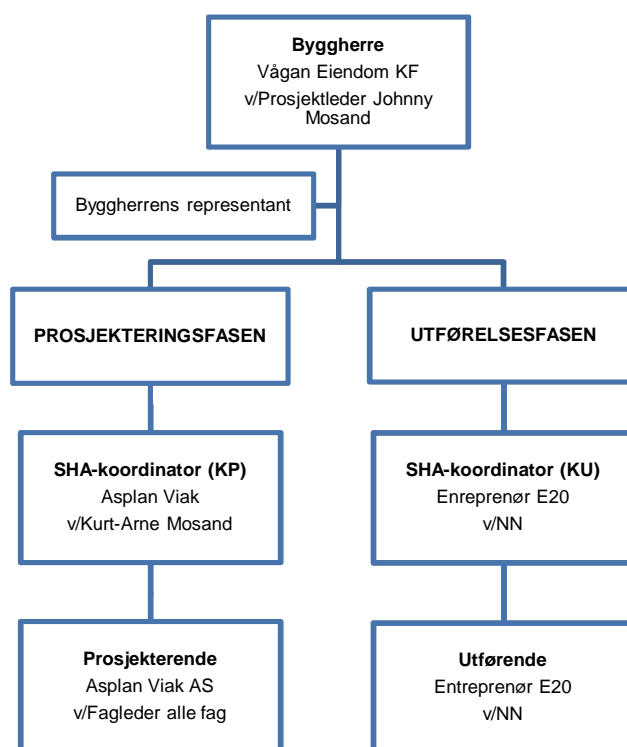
Byggherre
Vågan Eiendom KF
v/Prosjektleder Johnny Mosand

Byggherrens representant

PROSJEKTERINGSFASEN

UTFØRELSESFASEN

SHA-koordinator (KP)
Asplan Viak
v/Kurt-Arne Mosand

SHA-koordinator (KU)
Enreprenør E20
v/NN

Prosjekterende
Asplan Viak AS
v/Fagleder alle fag

Utførende
Entreprenør E20
v/NN